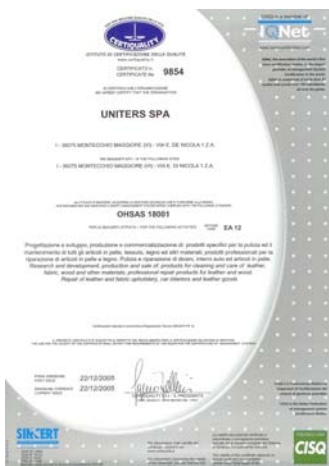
CERTIQUALITY

ISTITUTO DI CERTIFICAZIONE DELLA QUALITÀ

CERTIFICATO N.
CERTIFICATE No 9854

UNITERS SPA

I - 36075 MONTECCHIO MAGGIORE (VI) - VIA E. DE NICOLA 1 Z.A.

I - 36075 MONTECCHIO MAGGIORE (VI) - VIA E. DI NICOLA 1 Z.A.

OHSAS 18001

EA 12

Progettazione e sviluppo, produzione e commercializzazione di: prodotti specifici per la pulizia ed il mantenimento di tutti gli articoli in pelle, tessuto, legno ed altri materiali; prodotti professionali per la riparazione di articoli in pelle e legno. Pulizia e riparazione di divani, interni auto ed articoli in pelle. Research and development, production and sale of: products for cleaning and care of: leather, fabric, wood and other materials; professional repair products for leather and wood. Repair of leather and fabric upholstery, car interiors and leather goods.

22/12/2005

22/12/2005

IQNet

SINCERT

CISQ